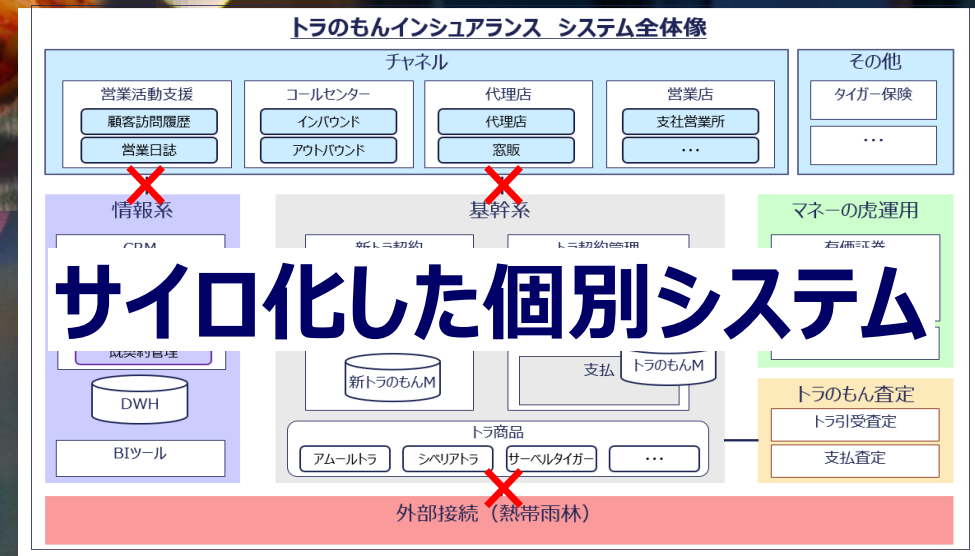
トラのもんインシュアランス　システム全体像

チャネル

営業活動支援
顧客訪問履歴
営業日誌

コールセンター
インバウンド
アウトバウンド

代理店
代理店
窓販

営業店
支社営業所
…

その他
タイガー保険
…

情報系
CRM
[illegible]
DWH
BIツール

基幹系
新トラ契約
新トラのもんM
トラ契約管理
支払
トラのもんM

トラ商品
アムールトラ
シベリアトラ
サーベルタイガー
…

マネーの虎運用
有価証券

トラのもん査定
トラ引受査定
支払査定

外部接続（熱帯雨林）

サイロ化した個別システム